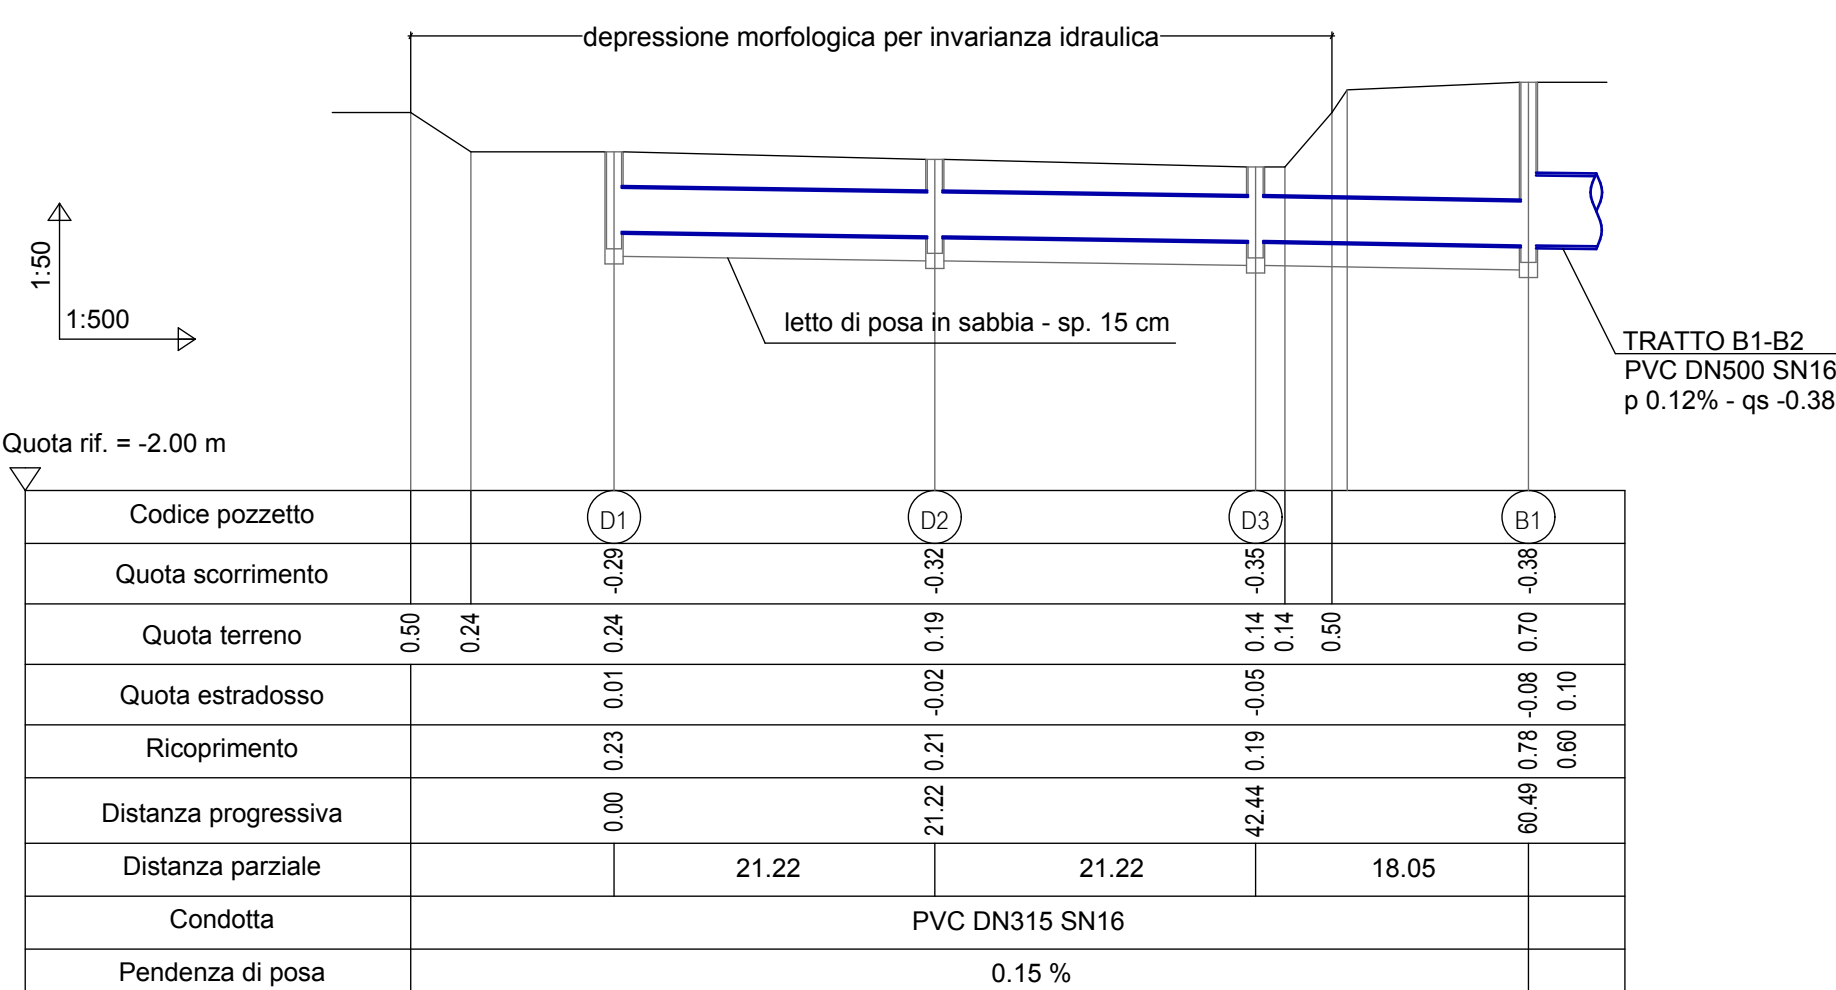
depressione morfologica per invarianza idraulica

1:50

1:500

letto di posa in sabbia - sp. 15 cm

TRATTO B1-B2
PVC DN500 SN16
p 0.12% - qs -0.38

Quota rif. = -2.00 m

| Codice pozzetto | | D1 | D2 | D3 | | B1 | |
|---|---|---|---|---|---|---|---|
| Quota scorrimento | | -0.29 | -0.32 | -0.35 | | -0.38 | |
| Quota terreno | 0.50 0.24 | 0.24 | 0.19 | 0.14 0.14 | 0.50 | 0.70 | |
| Quota estradosso | | 0.01 | -0.02 | -0.05 | | -0.08 | 0.10 |
| Ricoprimento | | 0.23 | 0.21 | 0.19 | | 0.78 | 0.60 |
| Distanza progressiva | | 0.00 | 21.22 | 42.44 | | 60.49 | |
| Distanza parziale | | 21.22 | 21.22 | 18.05 | | | |
| Condotta | PVC DN315 SN16 | | | | | | |
| Pendenza di posa | 0.15 % | | | | | | |